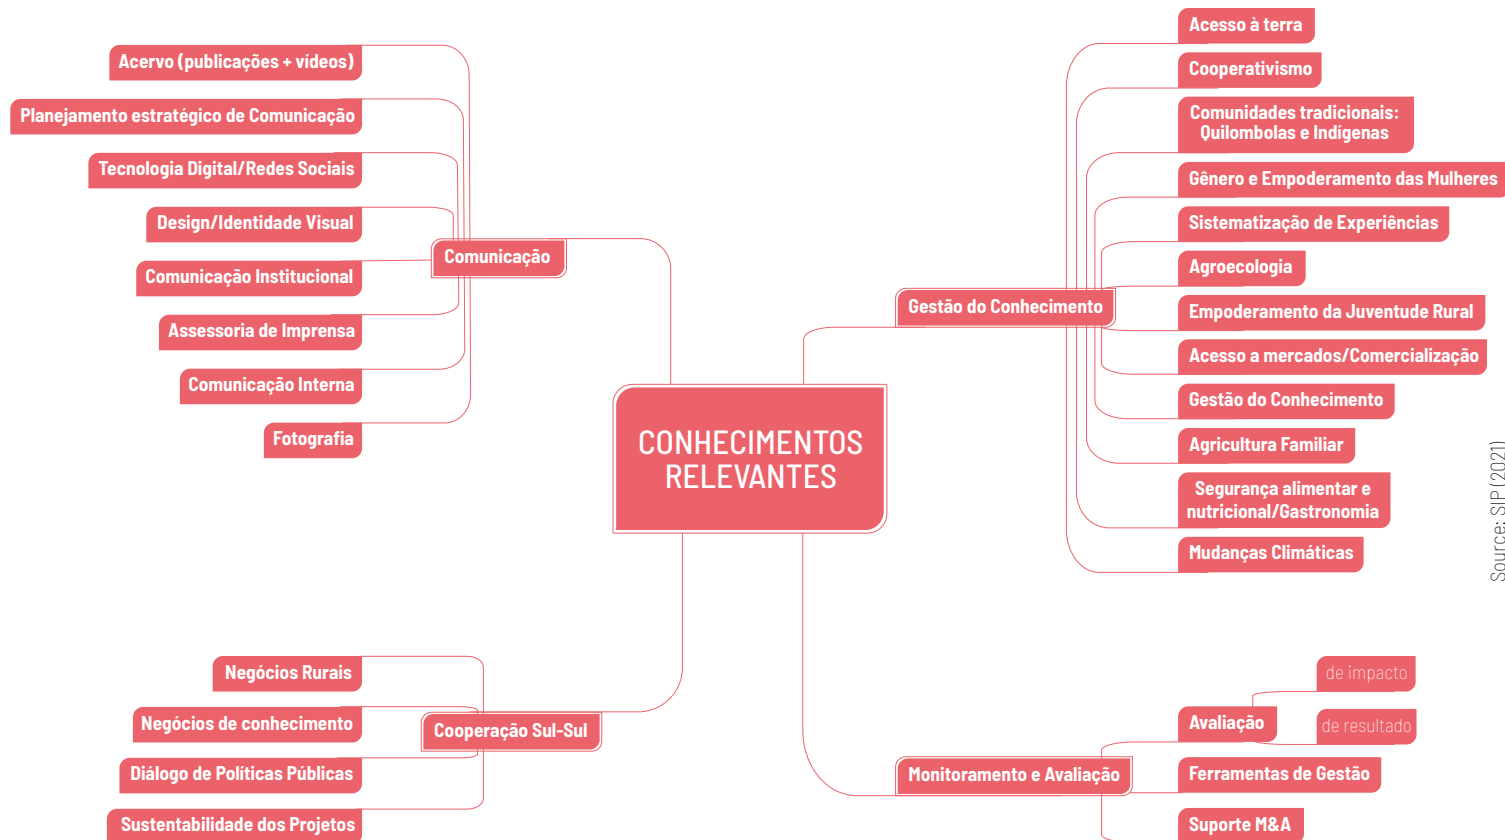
CONHECIMENTOS RELEVANTES

Comunicação

Acervo (publicações + vídeos)

Planejamento estratégico de Comunicação

Tecnologia Digital/Redes Sociais

Design/Identidade Visual

Comunicação Institucional

Assessoria de Imprensa

Comunicação Interna

Fotografia

Gestão do Conhecimento

Acesso à terra

Cooperativismo

Comunidades tradicionais: Quilombolas e Indígenas

Gênero e Empoderamento das Mulheres

Sistematização de Experiências

Agroecologia

Empoderamento da Juventude Rural

Acesso a mercados/Comercialização

Gestão do Conhecimento

Agricultura Familiar

Segurança alimentar e nutricional/Gastronomia

Mudanças Climáticas

Cooperação Sul-Sul

Negócios Rurais

Negócios de conhecimento

Diálogo de Políticas Públicas

Sustentabilidade dos Projetos

Monitoramento e Avaliação

Avaliação

de impacto

de resultado

Ferramentas de Gestão

Suporte M&A

Source: SIP (2021)